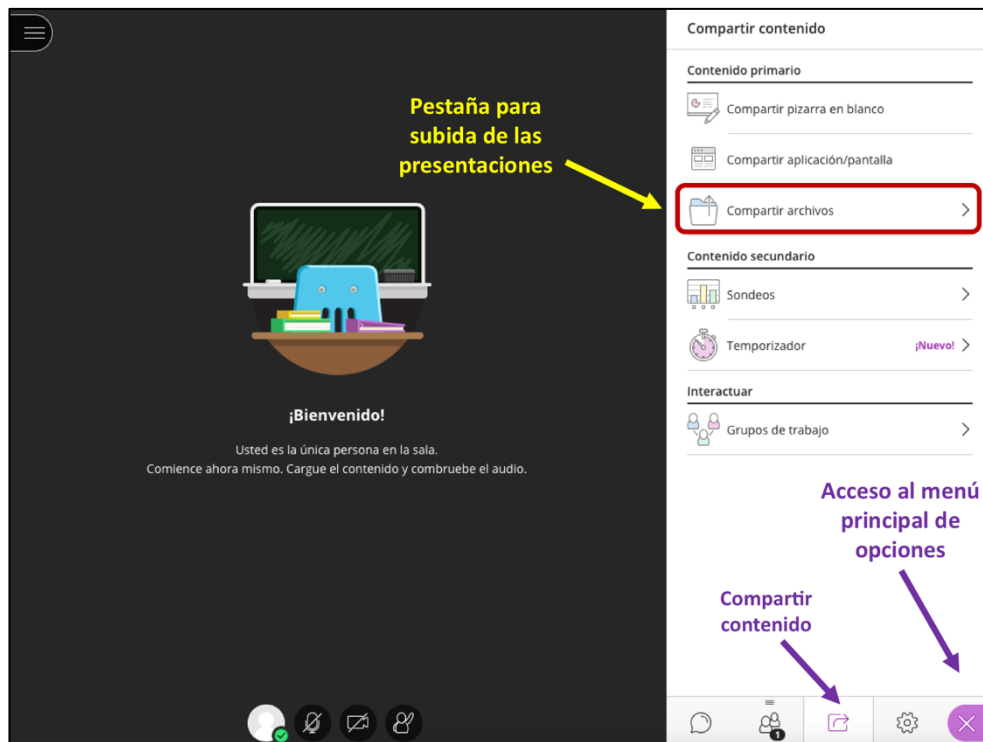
¡Bienvenido!

Usted es la única persona en la sala.
Comience ahora mismo. Cargue el contenido y combruebe el audio.

Pestaña para subida de las presentaciones

Compartir contenido

Contenido primario

Compartir pizarra en blanco

Compartir aplicación/pantalla

Compartir archivos

Contenido secundario

Sondeos

Temporizador ¡Nuevo!

Interactuar

Grupos de trabajo

Acceso al menú principal de opciones

Compartir contenido

1